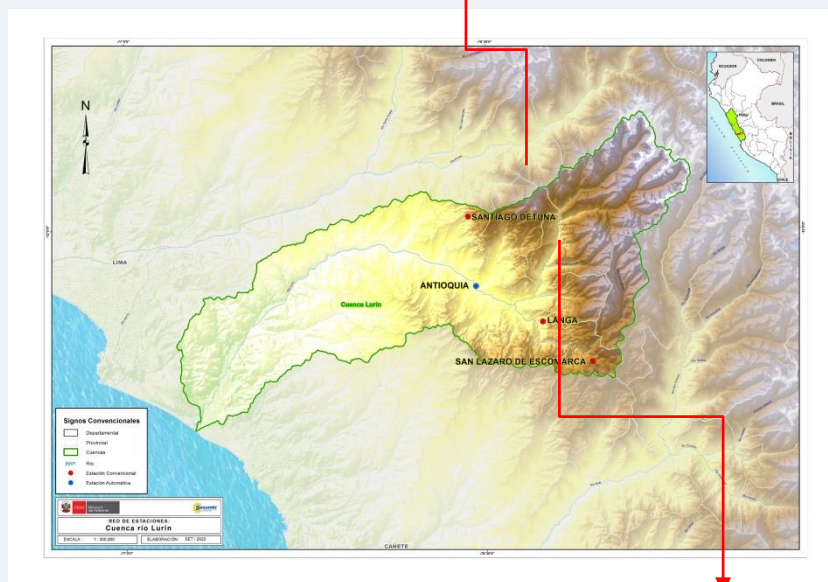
N

ECUADOR
COLOMBIA
BRASIL
PERÚ
BOLIVIA
CHILE

LIMA

SANTIAGO DE TUNA
ANTIOQUIA
Cuenca Lurín
LANGA
SAN LAZARO DE ESCOMARCA

CAÑETE

Signos Convencionales
Departamental
Provincial
Cuencas
Río
Estación Convencional
Estación Automática

PERÚ Ministerio del Ambiente
Senamhi

RED DE ESTACIONES:
Cuenca río Lurín
ESCALA: 1 : 300,000
ELABORACIÓN: SET / 2022